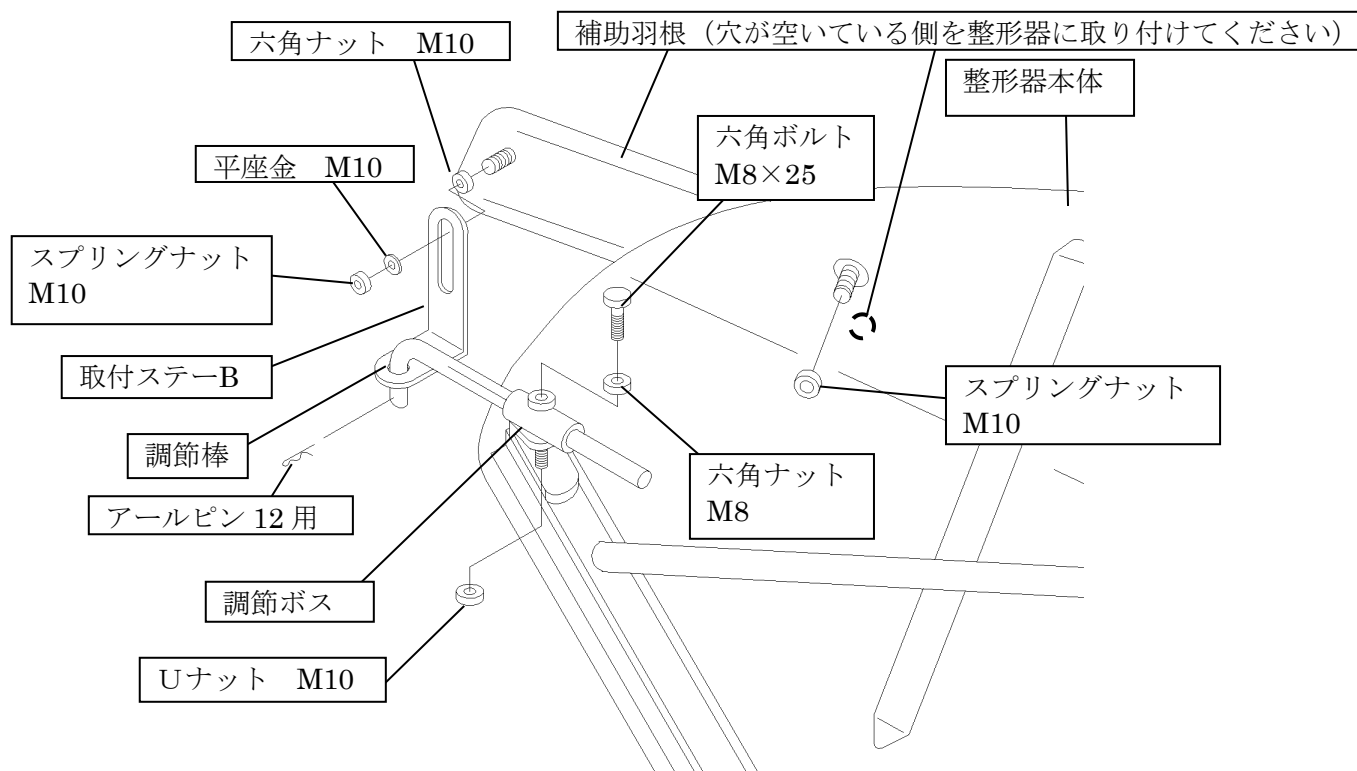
六角ナット　M10

補助羽根（穴が空いている側を整形器に取り付けてください）

整形器本体

六角ボルト
M8×25

平座金　M10

スプリングナット
M10

取付ステーB

調節棒

アールピン 12 用

スプリングナット
M10

六角ナット
M8

調節ボス

Uナット　M10